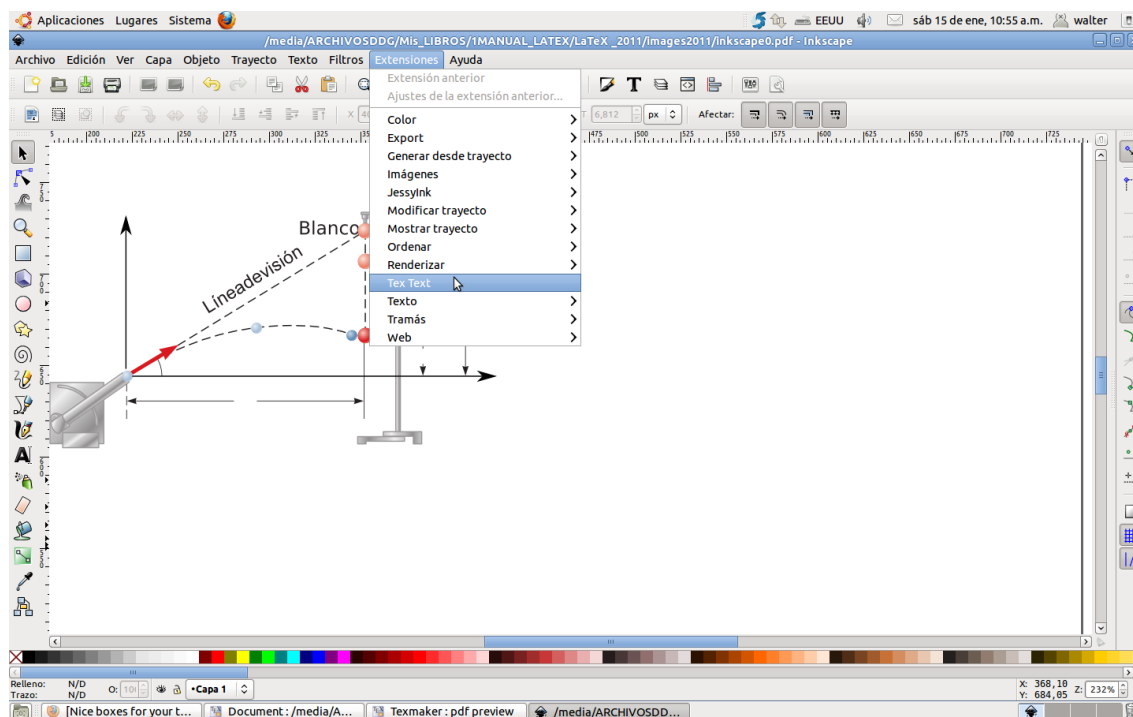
Aplicaciones Lugares Sistema EEUU sáb 15 de ene, 10:55 a.m. walter

/media/ARCHIVOSDDG/MIs_LIBROS/1MANUAL_LATEX/LaTeX _2011/images2011/inkscape0.pdf - Inkscape

Archivo Edición Ver Capa Objeto Trayecto Texto Filtros Extensiones Ayuda

Extensión anterior
Ajustes de la extensión anterior...
Color
Export
Generar desde trayecto
Imágenes
JessyInk
Modificar trayecto
Mostrar trayecto
Ordenar
Renderizar
Tex Text
Texto
Tramás
Web

6,812 px Afectar:

Blanco
Lineadevisión

Relleno: N/D
Trazo: N/D
O: 100
•Capa 1
X: 368,10
Y: 684,05
Z: 232%

[Nice boxes for your t... Document : /media/A... Texmaker : pdf preview /media/ARCHIVOSDD...